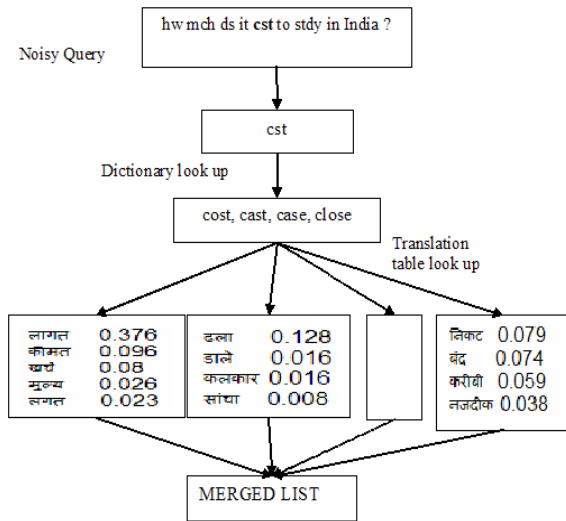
hw mch ds it cst to stdy in India ?

Noisy Query

cst

Dictionary look up

cost, cast, case, close

Translation table look up

लागत 0.376
कीमत 0.096
खर्च 0.08
मुल्य 0.026
लगत 0.023

ढला 0.128
डाले 0.016
कलकार 0.016
सांचा 0.008

निकट 0.079
बंद 0.074
करीबी 0.059
नजदीक 0.038

MERGED LIST